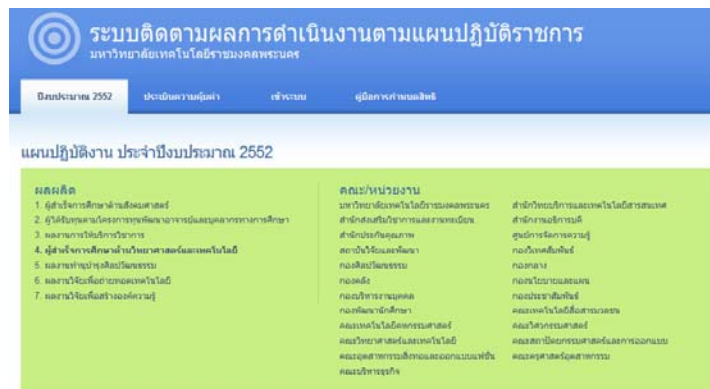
ระบบติดตามผลการดำเนินงานตามแผนปฏิบัติราชการ
มหาวิทยาลัยเทคโนโลยีราชมงคลพระนคร

ปีงบประมาณ 2552 | ประเมินความคุ้มค่า | เข้าระบบ | คู่มือการกำหนดผลิต

แผนปฏิบัติงาน ประจำปีงบประมาณ 2552

ผลผลิต
1. ผู้สำเร็จการศึกษาด้านสังคมศาสตร์
2. ผู้ได้รับทุนตามโครงการพัฒนาอาจารย์และบุคลากรทางการศึกษา
3. ผลงานการให้บริการวิชาการ
4. ผู้สำเร็จการศึกษาด้านวิทยาศาสตร์และเทคโนโลยี
5. ผลงานทำนุบำรุงศิลปวัฒนธรรม
6. ผลงานวิจัยเพื่อถ่ายทอดเทคโนโลยี
7. ผลงานวิจัยเพื่อสร้างองค์ความรู้

คณะ/หน่วยงาน
มหาวิทยาลัยเทคโนโลยีราชมงคลพระนคร
สำนักส่งเสริมวิชาการและงานทะเบียน
สำนักประกันคุณภาพ
สถาบันวิจัยและพัฒนา
กองศิลปวัฒนธรรม
กองคลัง
กองบริหารงานบุคคล
กองพัฒนานักศึกษา
คณะเทคโนโลยีคหกรรมศาสตร์
คณะวิทยาศาสตร์และเทคโนโลยี
คณะอุตสาหกรรมสิ่งทอและออกแบบแฟชั่น
คณะบริหารธุรกิจ

สำนักวิทยบริการและเทคโนโลยีสารสนเทศ
สำนักงานอธิการบดี
ศูนย์การจัดการความรู้
กองวิเทศสัมพันธ์
กองกลาง
กองนโยบายและแผน
กองประชาสัมพันธ์
คณะเทคโนโลยีสื่อสารมวลชน
คณะวิศวกรรมศาสตร์
คณะสถาปัตยกรรมศาสตร์และการออกแบบ
คณะครุศาสตร์อุตสาหกรรม